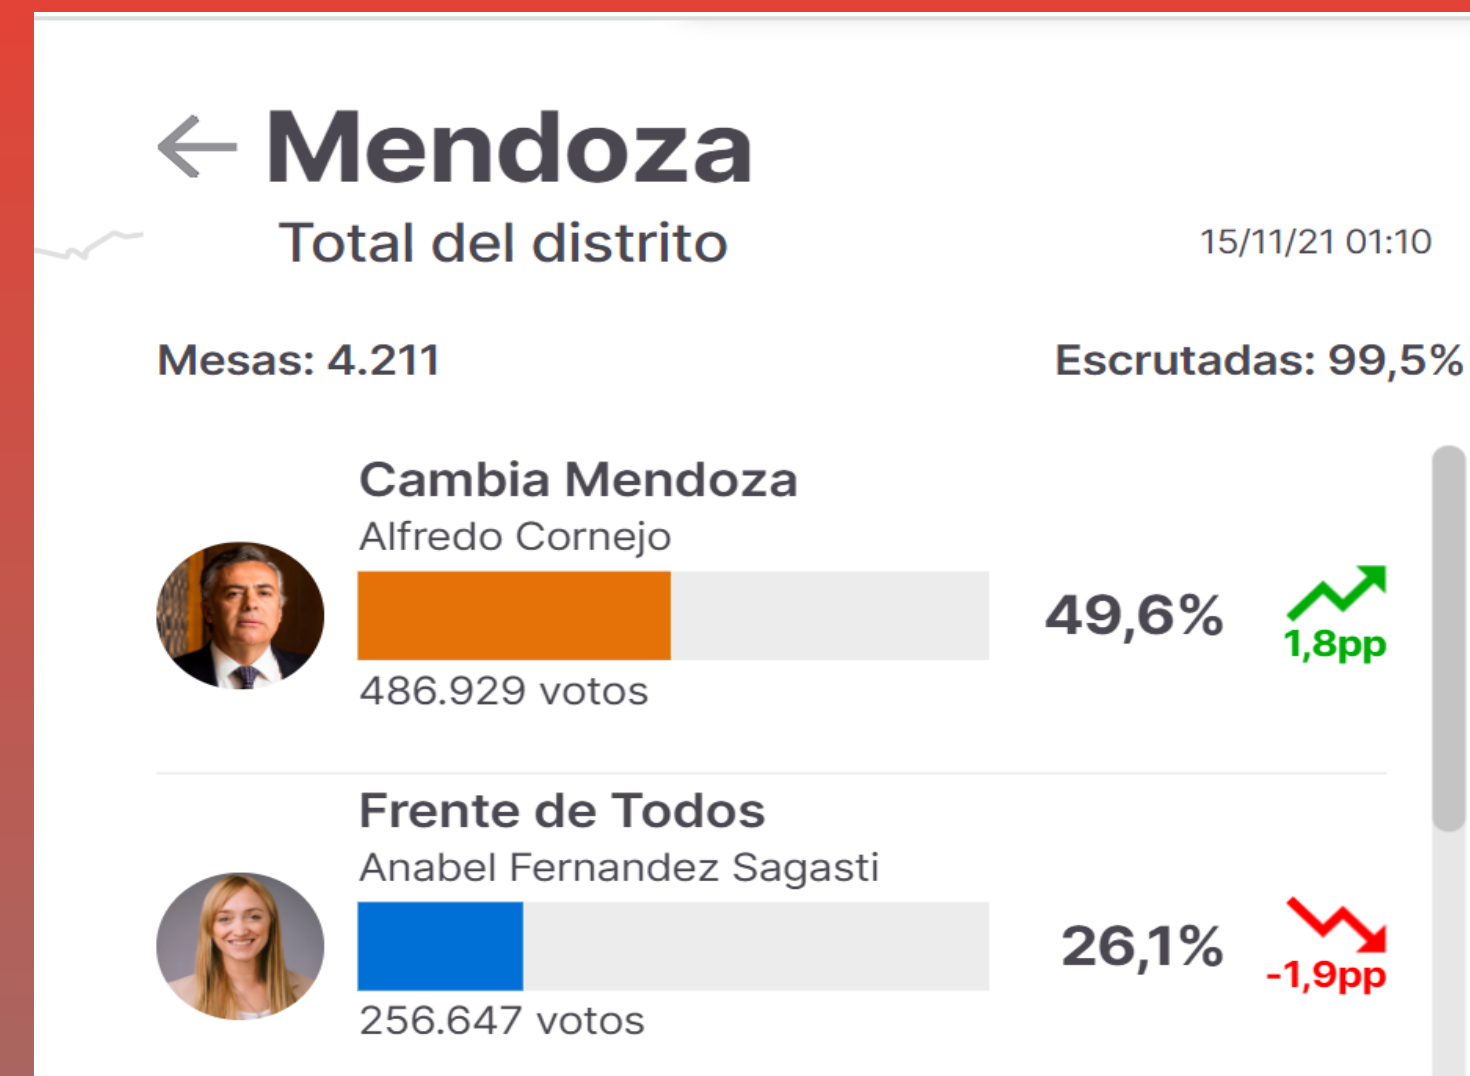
← Mendoza
Total del distrito
15/11/21 01:10

Mesas: 4.211
Escrutadas: 99,5%

Cambia Mendoza
Alfredo Cornejo
49,6%
1,8pp
486.929 votos

Frente de Todos
Anabel Fernandez Sagasti
26,1%
-1,9pp
256.647 votos